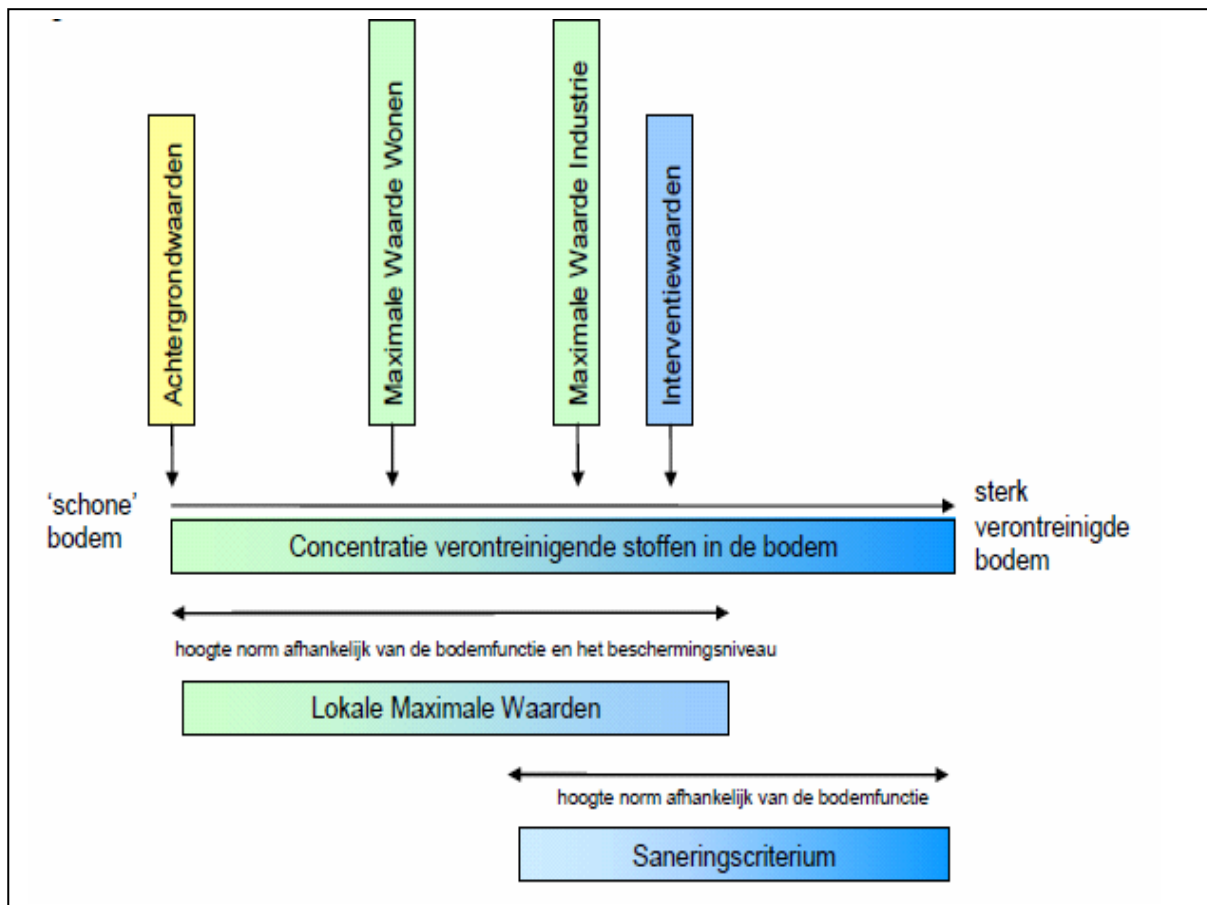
Achtergrondwaarden

Maximale Waarde Wonen

Maximale Waarde Industrie

Interventiewaarden

'schone' bodem

sterk verontreinigde bodem

Concentratie verontreinigende stoffen in de bodem

hoogte norm afhankelijk van de bodemfunctie en het beschermingsniveau

Lokale Maximale Waarden

hoogte norm afhankelijk van de bodemfunctie

Saneringscriterium